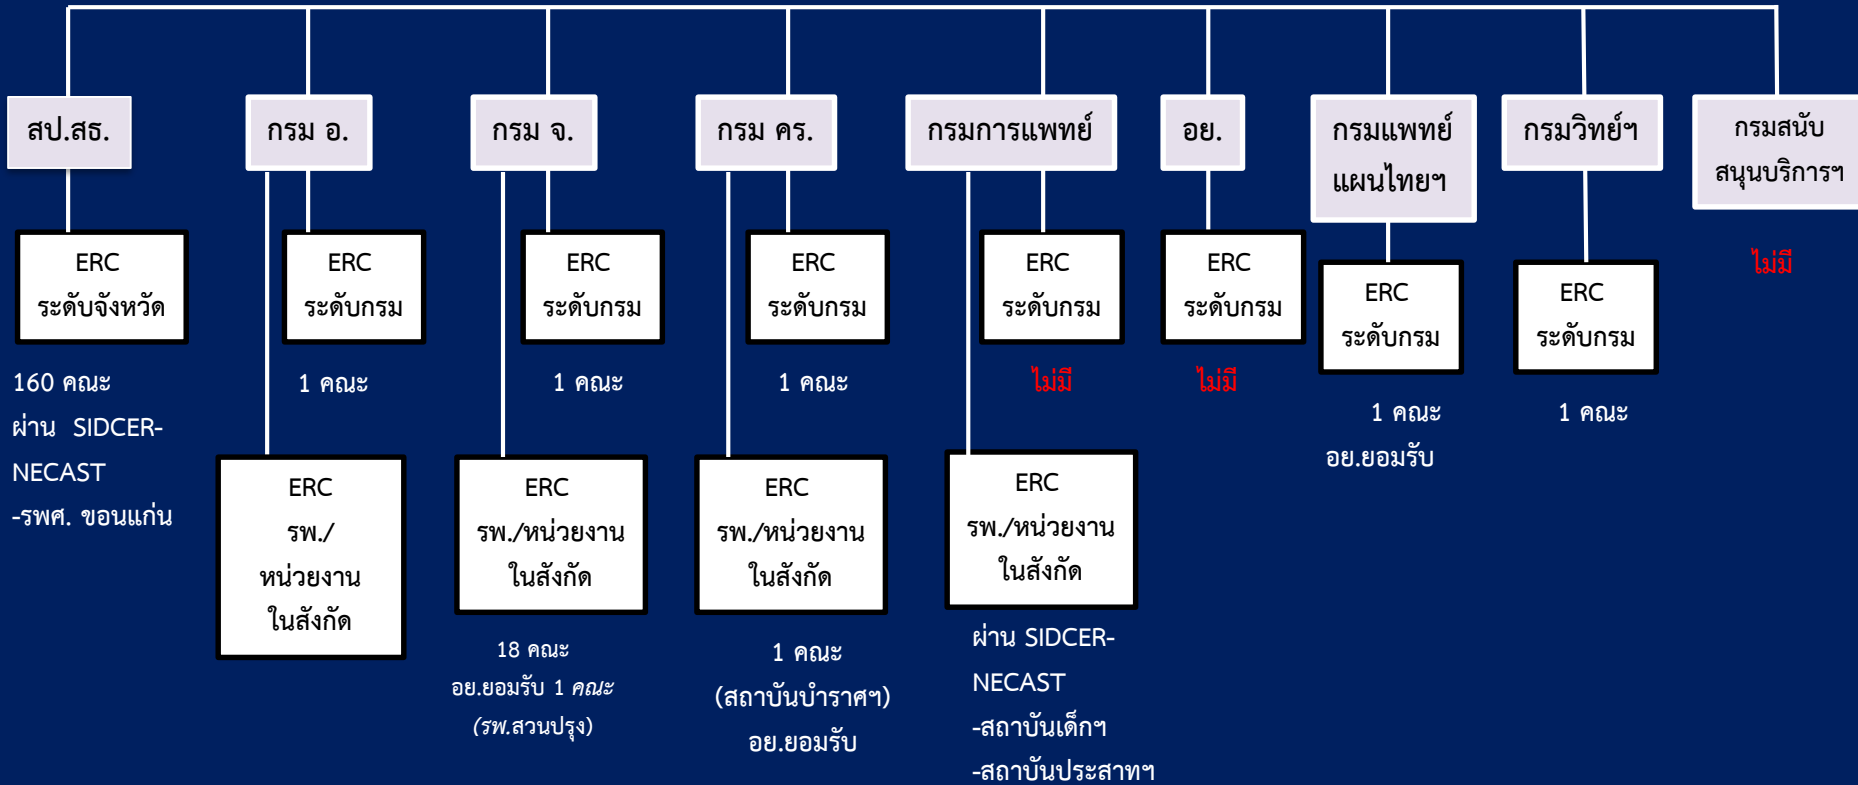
สป.สธ.

ERC
ระดับจังหวัด

160 คณะ
ผ่าน SIDCER-NECAST
-รพศ. ขอนแก่น

กรม อ.

ERC
ระดับกรม

1 คณะ

ERC
รพ./
หน่วยงาน
ในสังกัด

กรม จ.

ERC
ระดับกรม

1 คณะ

ERC
รพ./หน่วยงาน
ในสังกัด

18 คณะ
อย.ยอมรับ 1 คณะ
(รพ.สวนปรุง)

กรม คร.

ERC
ระดับกรม

1 คณะ

ERC
รพ./หน่วยงาน
ในสังกัด

1 คณะ
(สถาบันบำราศฯ)
อย.ยอมรับ

กรมการแพทย์

ERC
ระดับกรม

ไม่มี

ERC
รพ./หน่วยงาน
ในสังกัด

ผ่าน SIDCER-NECAST
-สถาบันเด็กฯ
-สถาบันประสาทฯ

อย.

ERC
ระดับกรม

ไม่มี

กรมแพทย์
แผนไทยฯ

ERC
ระดับกรม

1 คณะ
อย.ยอมรับ

กรมวิทย์ฯ

ERC
ระดับกรม

1 คณะ

กรมสนับ
สนุนบริการฯ

ไม่มี